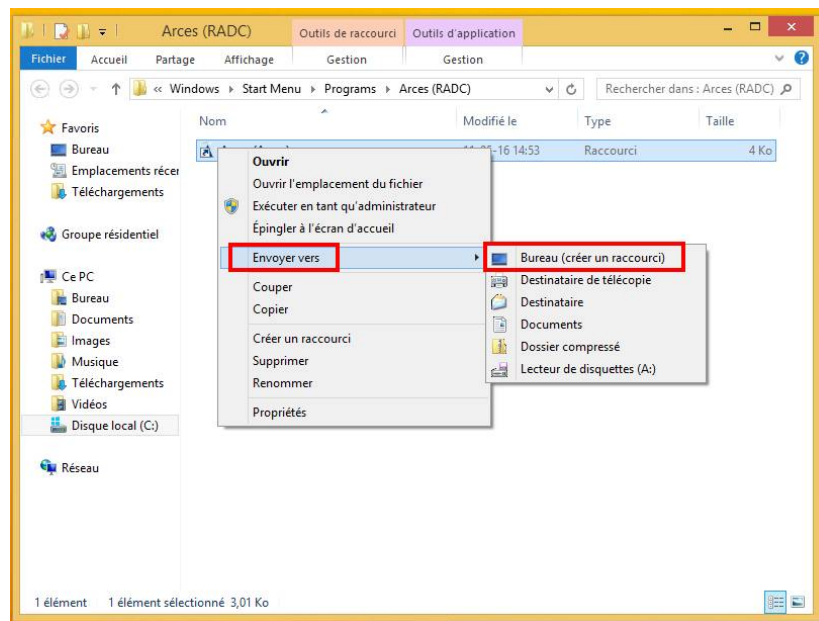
Arces (RADC)
Outils de raccourci
Outils d'application
Fichier
Accueil
Partage
Affichage
Gestion
Gestion
« Windows ▸ Start Menu ▸ Programs ▸ Arces (RADC)
Rechercher dans : Arces (RADC)
Favoris
Bureau
Emplacements récer
Téléchargements
Groupe résidentiel
Ce PC
Bureau
Documents
Images
Musique
Téléchargements
Vidéos
Disque local (C:)
Réseau
Nom
Modifié le
Type
Taille
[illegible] 14:53
Raccourci
4 Ko
Ouvrir
Ouvrir l'emplacement du fichier
Exécuter en tant qu'administrateur
Épingler à l'écran d'accueil
Envoyer vers
Couper
Copier
Créer un raccourci
Supprimer
Renommer
Propriétés
Bureau (créer un raccourci)
Destinataire de télécopie
Destinataire
Documents
Dossier compressé
Lecteur de disquettes (A:)
1 élément 1 élément sélectionné 3,01 Ko